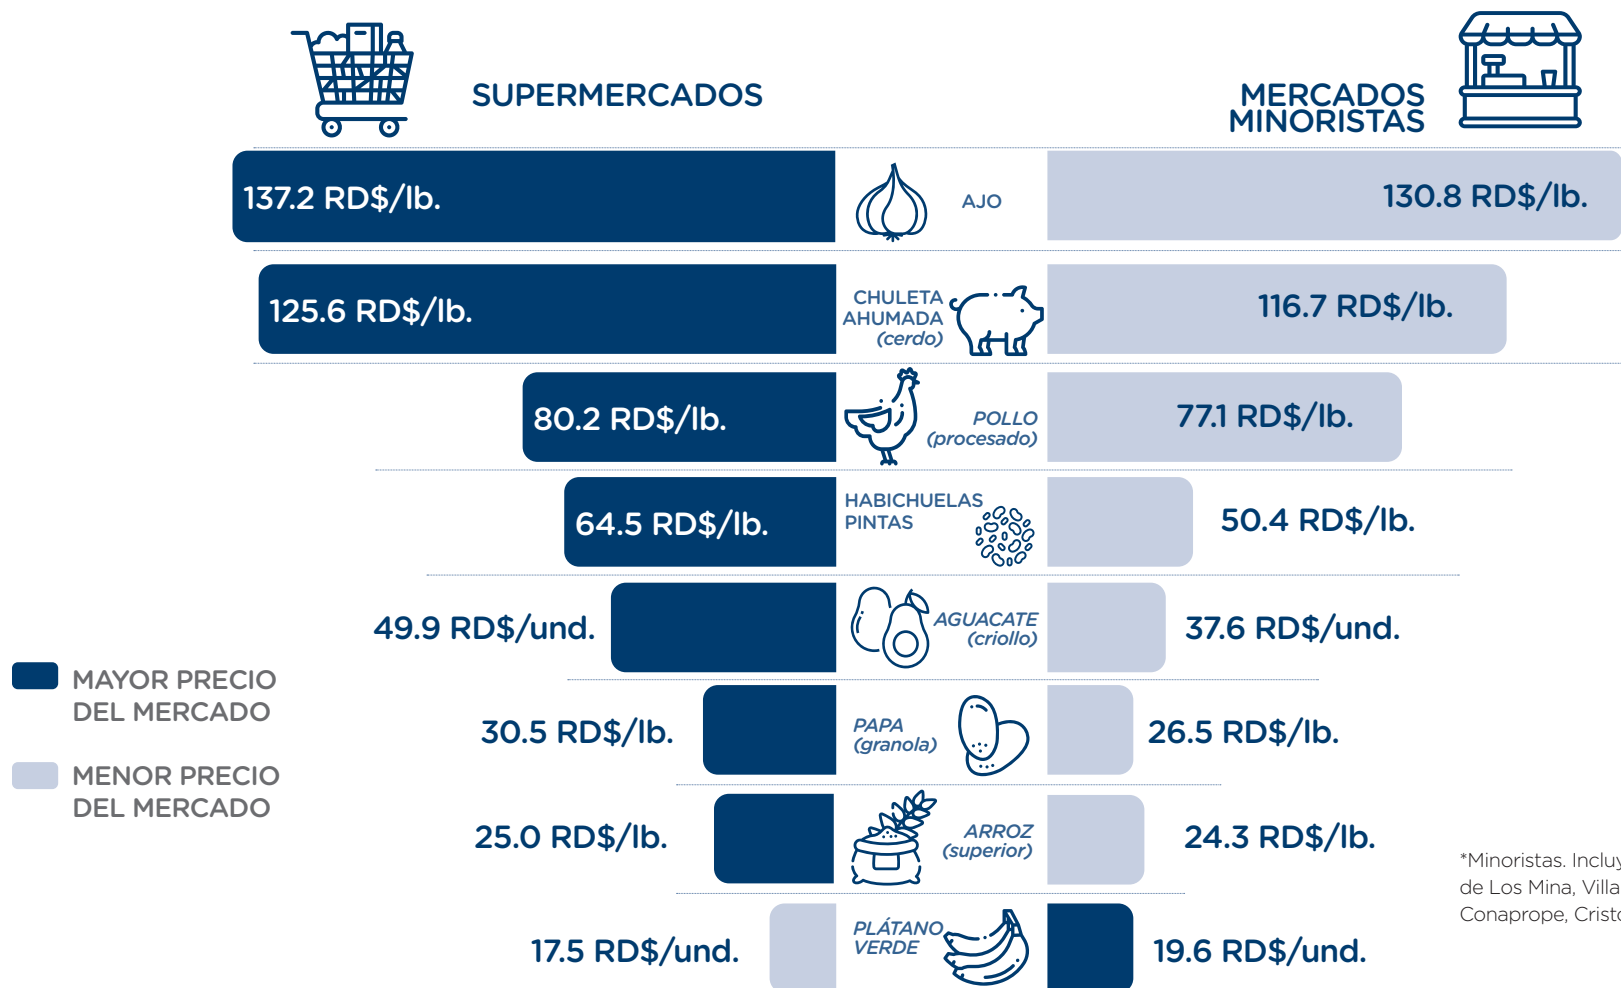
SUPERMERCADOS

MERCADOS MINORISTAS

137.2 RD$/lb. AJO 130.8 RD$/lb.

125.6 RD$/lb. CHULETA AHUMADA (cerdo) 116.7 RD$/lb.

80.2 RD$/lb. POLLO (procesado) 77.1 RD$/lb.

64.5 RD$/lb. HABICHUELAS PINTAS 50.4 RD$/lb.

49.9 RD$/und. AGUACATE (criollo) 37.6 RD$/und.

30.5 RD$/lb. PAPA (granola) 26.5 RD$/lb.

25.0 RD$/lb. ARROZ (superior) 24.3 RD$/lb.

17.5 RD$/und. PLÁTANO VERDE 19.6 RD$/und.

MAYOR PRECIO DEL MERCADO

MENOR PRECIO DEL MERCADO

*Minoristas. Inclu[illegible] de Los Mina, Villa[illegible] Conaprope, Crist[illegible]